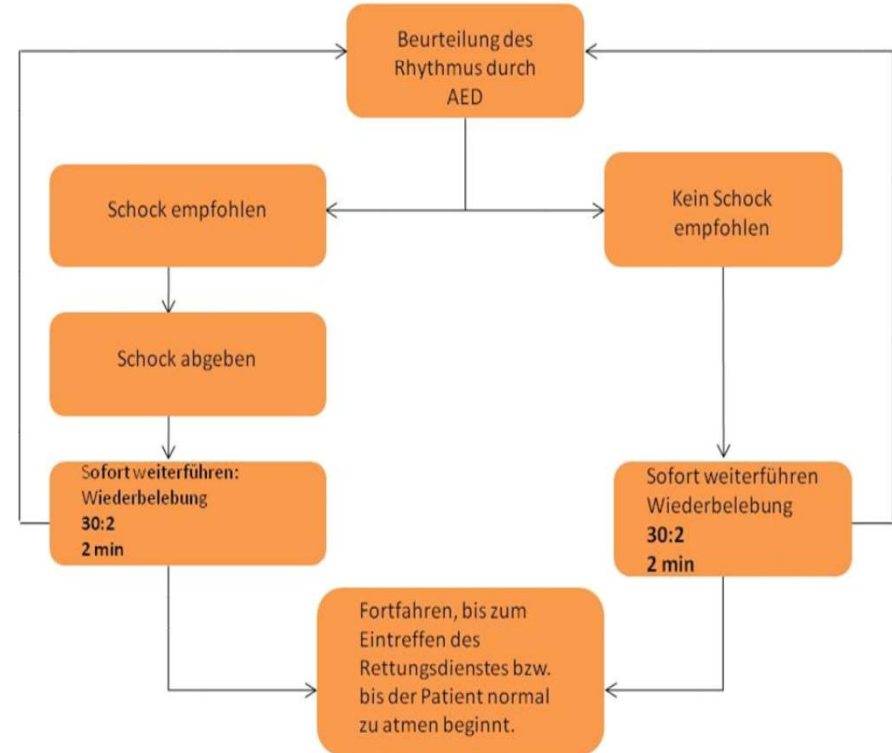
Beurteilung des Rhythmus durch AED

Schock empfohlen

Kein Schock empfohlen

Schock abgeben

Sofort weiterführen: Wiederbelebung
30:2
2 min

Sofort weiterführen Wiederbelebung
30:2
2 min

Fortfahren, bis zum Eintreffen des Rettungsdienstes bzw. bis der Patient normal zu atmen beginnt.